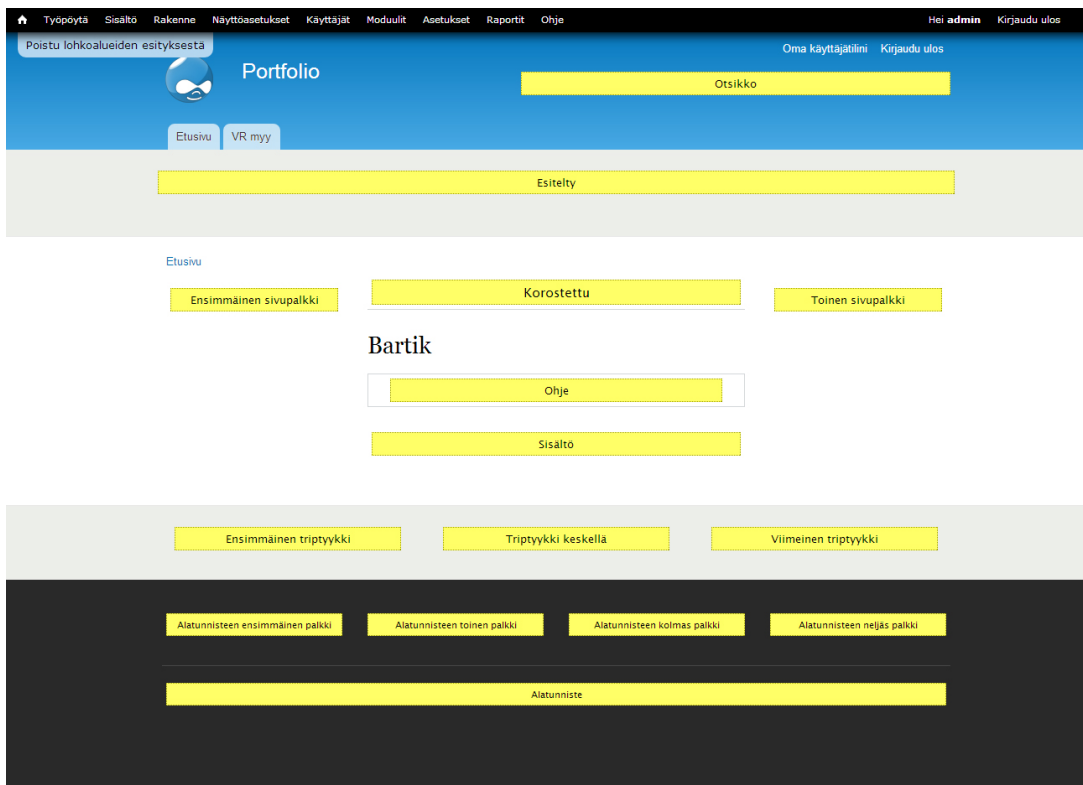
Työpöytä Sisältö Rakenne Näyttöasetukset Käyttäjät Moduulit Asetukset Raportit Ohje

Hei **admin** Kirjaudu ulos

Poistu lohkoalueiden esityksestä

Oma käyttäjätilini Kirjaudu ulos

Portfolio

Otsikko

Etusivu VR myy

Esitelty

Etusivu

Ensimmäinen sivupalkki

Korostettu

Toinen sivupalkki

Bartik

Ohje

Sisältö

Ensimmäinen triptyykki

Triptyykki keskellä

Viimeinen triptyykki

Alatunnisteen ensimmäinen palkki

Alatunnisteen toinen palkki

Alatunnisteen kolmas palkki

Alatunnisteen neljäs palkki

Alatunniste